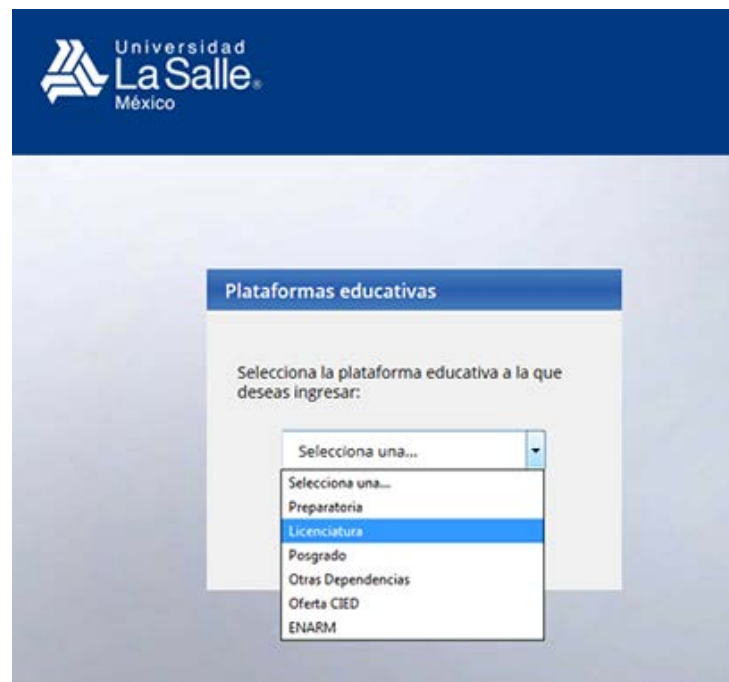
Universidad
La Salle.
México

Plataformas educativas

Selecciona la plataforma educativa a la que deseas ingresar:

Selecciona una...

Selecciona una...
Preparatoria
Licenciatura
Posgrado
Otras Dependencias
Oferta CIED
ENARM